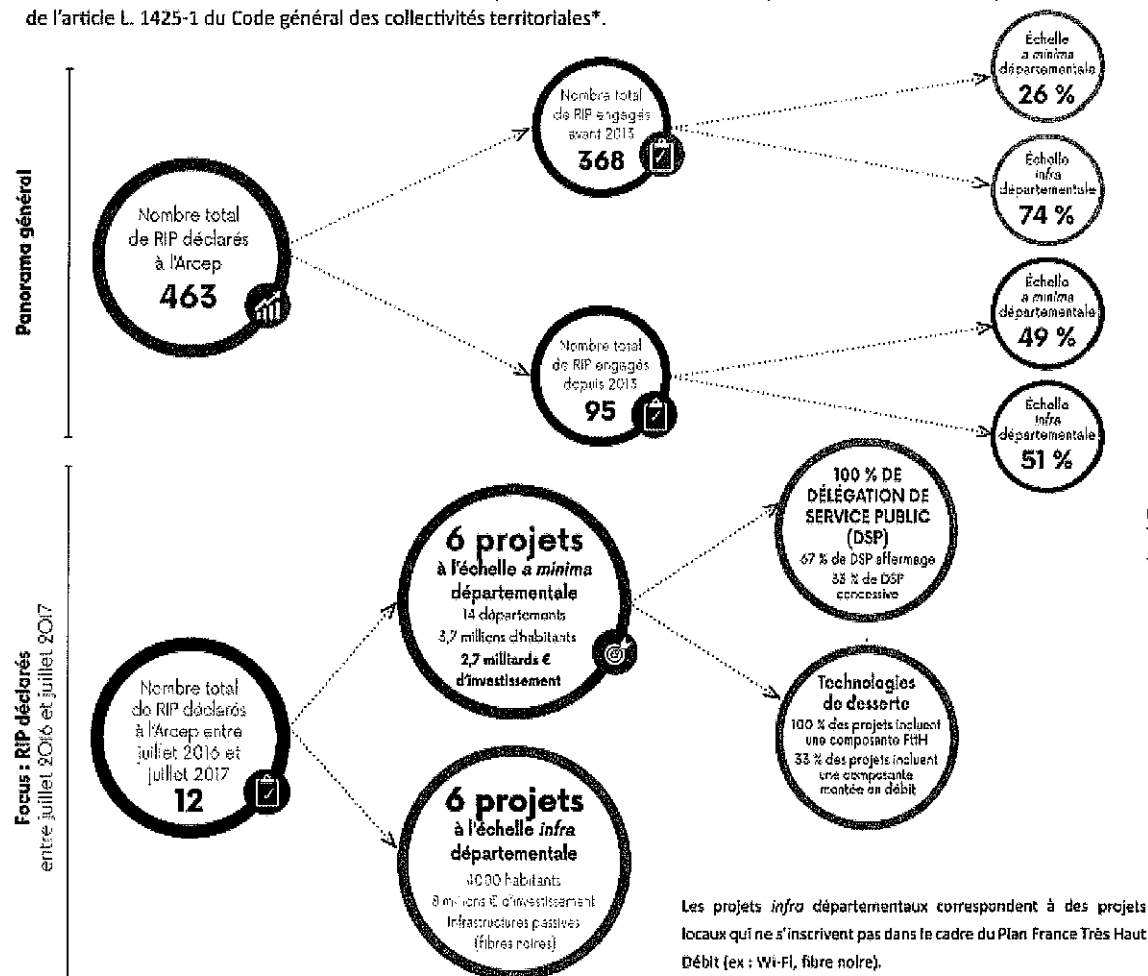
de l'article L. 1425-1 du Code général des collectivités territoriales*.

Panorama général

Nombre total de RIP déclarés à l'Arcep
463

Nombre total de RIP engagés avant 2013
368

Nombre total de RIP engagés depuis 2013
95

Échelle a minima départementale
26 %

Échelle infra départementale
74 %

Échelle a minima départementale
49 %

Échelle infra départementale
51 %

Focus : RIP déclarés entre juillet 2016 et juillet 2017

Nombre total de RIP déclarés à l'Arcep entre juillet 2016 et juillet 2017
12

6 projets
à l'échelle a minima départementale
14 départements
3,7 millions d'habitants
2,7 milliards € d'investissement

6 projets
à l'échelle infra départementale
4000 habitants
8 millions € d'investissement
Infrastructures passives (fibres noires)

100 % DE DÉLÉGATION DE SERVICE PUBLIC (DSP)
67 % de DSP affermage
33 % de DSP concessive

Technologies de desserte
100 % des projets incluent une composante FttH
33 % des projets incluent une composante montée en débit

Les projets infra départementaux correspondent à des projets locaux qui ne s'inscrivent pas dans le cadre du Plan France Très Haut Débit (ex : Wi-Fi, fibre noire).